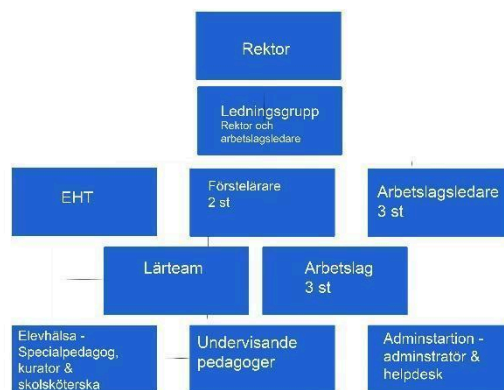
Rektor

Ledningsgrupp
Rektor och arbetslagsledare

EHT

Förstelärare
2 st

Arbetslagsledare
3 st

Lärteam

Arbetslag
3 st

Elevhälsa - Specialpedagog, kurator & skolsköterska

Undervisande pedagoger

Adminstartion - adminstratör & helpdesk